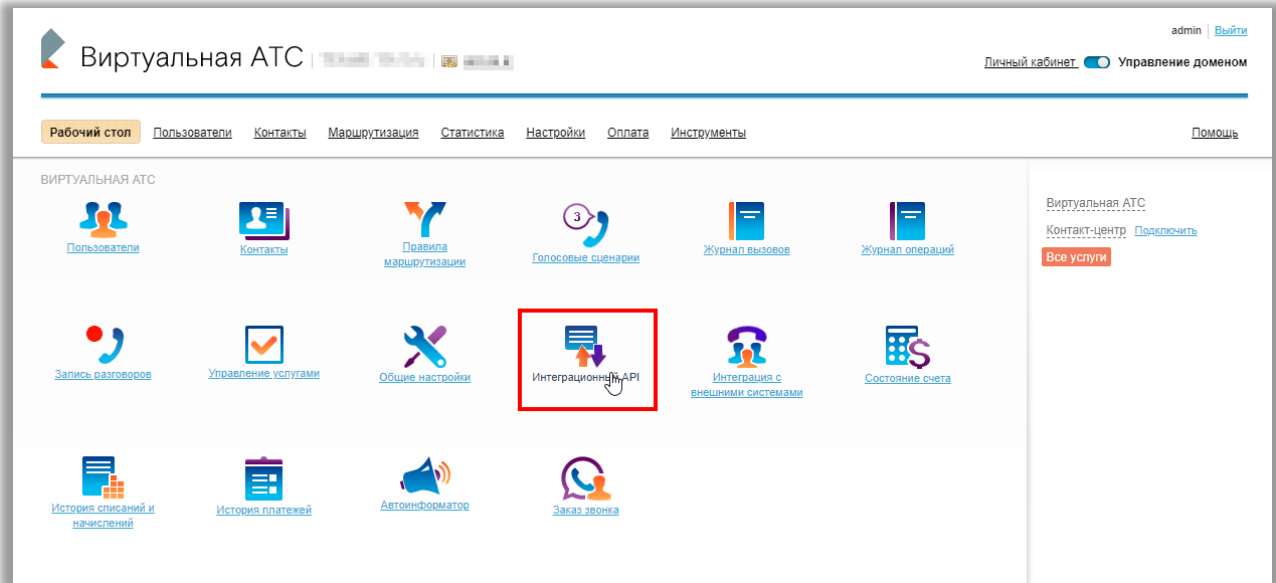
admin | Выйти

Виртуальная АТС | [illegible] | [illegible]

Личный кабинет Управление доменом

Рабочий стол Пользователи Контакты Маршрутизация Статистика Настройки Оплата Инструменты Помощь

ВИРТУАЛЬНАЯ АТС

Пользователи
Контакты
Правила маршрутизации
3
Голосовые сценарии
Журнал вызовов
Журнал операций

Запись разговоров
Управление услугами
Общие настройки
Интеграционный API
Интеграция с внешними системами
Состояние счета

История списаний и начислений
История платежей
Автоинформатор
Заказ звонка

Виртуальная АТС
Контакт-центр Подключить
Все услуги